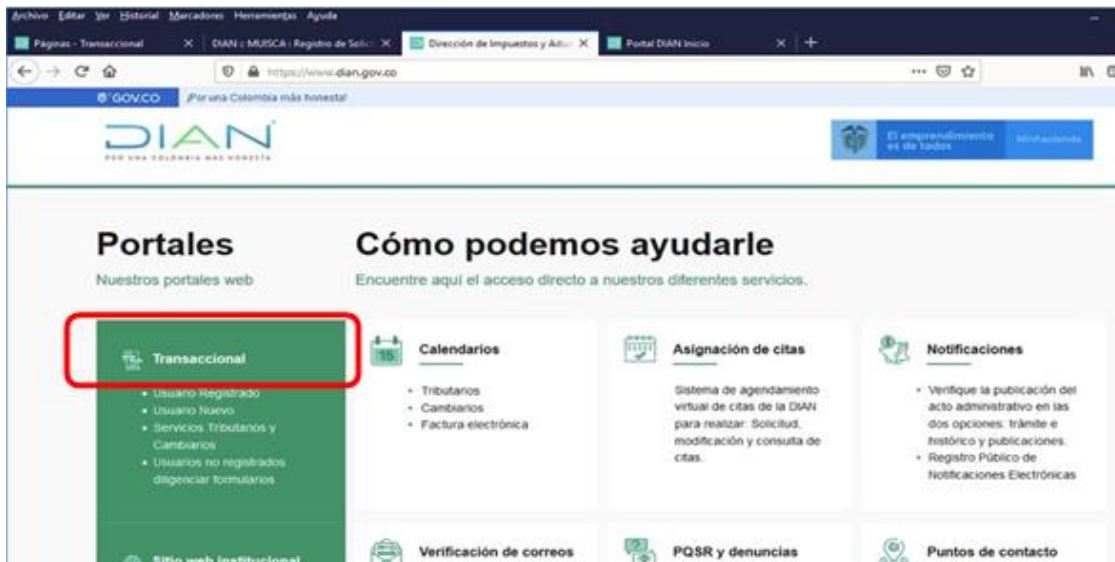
Archivo Editar Ver Historial Marcadores Herramientas Ayuda

Páginas - Transaccional × DIAN :: MUISCA :: Registro de Solic × Dirección de Impuestos y Adu × Portal DIAN Inicio × +

https://www.dian.gov.co

GOV.CO ¡Por una Colombia más honesta!

DIAN
POR UNA COLOMBIA MÁS HONESTA

El emprendimiento es de todos MinHacienda

Portales
Nuestros portales web

Cómo podemos ayudarle
Encuentre aquí el acceso directo a nuestros diferentes servicios.

Transaccional
• Usuario Registrado
• Usuario Nuevo
• Servicios Tributarios y Cambiarios
• Usuarios no registrados diligenciar formularios

Calendarios
• Tributarios
• Cambiarios
• Factura electrónica

Asignación de citas
Sistema de agendamiento virtual de citas de la DIAN para realizar: Solicitud, modificación y consulta de citas.

Notificaciones
• Verifique la publicación del acto administrativo en las dos opciones: trámite e histórico y publicaciones.
• Registro Público de Notificaciones Electrónicas

Sitio web institucional

Verificación de correos

PQSR y denuncias

Puntos de contacto